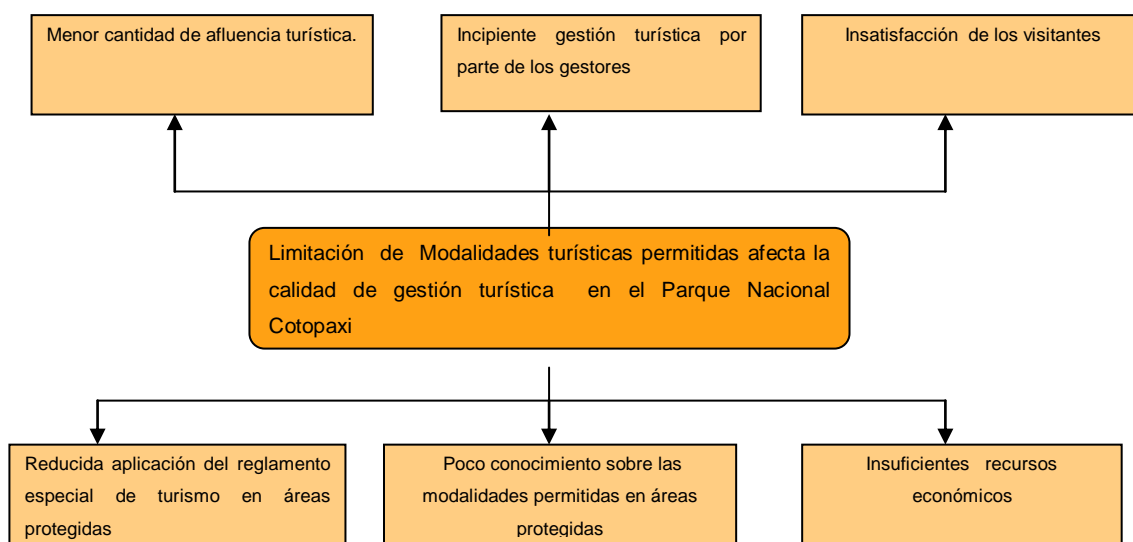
Menor cantidad de afluencia turística.

Incipiente gestión turística por parte de los gestores

Insatisfacción de los visitantes

Limitación de Modalidades turísticas permitidas afecta la calidad de gestión turística en el Parque Nacional Cotopaxi

Reducida aplicación del reglamento especial de turismo en áreas protegidas

Poco conocimiento sobre las modalidades permitidas en áreas protegidas

Insuficientes recursos económicos